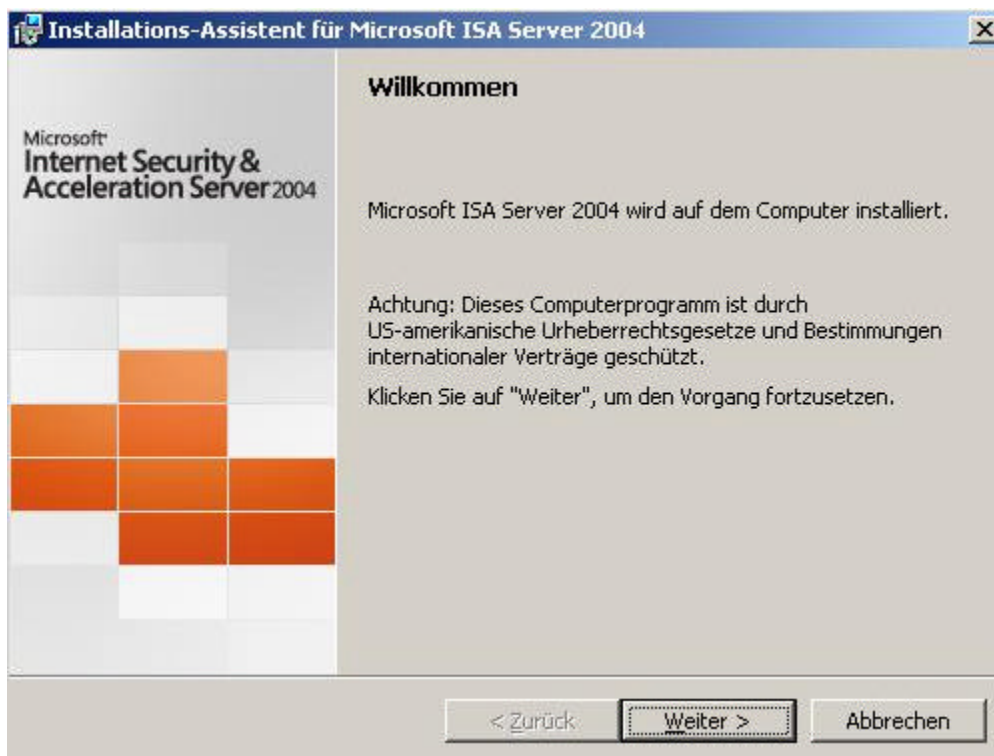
Installations-Assistent für Microsoft ISA Server 2004

Microsoft
Internet Security & Acceleration Server 2004

Willkommen

Microsoft ISA Server 2004 wird auf dem Computer installiert.

Achtung: Dieses Computerprogramm ist durch US-amerikanische Urheberrechtsgesetze und Bestimmungen internationaler Verträge geschützt.

Klicken Sie auf "Weiter", um den Vorgang fortzusetzen.

< Zurück
Weiter >
Abbrechen